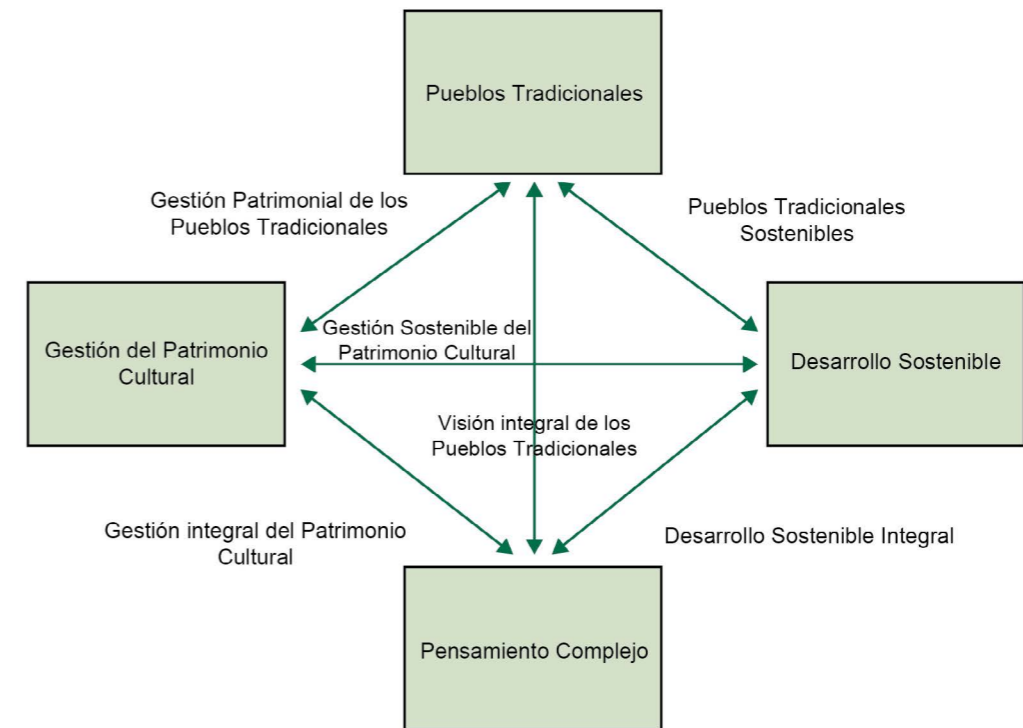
Pueblos Tradicionales

Gestión Patrimonial de los Pueblos Tradicionales

Pueblos Tradicionales Sostenibles

Gestión del Patrimonio Cultural

Gestión Sostenible del Patrimonio Cultural

Desarrollo Sostenible

Visión integral de los Pueblos Tradicionales

Gestión integral del Patrimonio Cultural

Desarrollo Sostenible Integral

Pensamiento Complejo